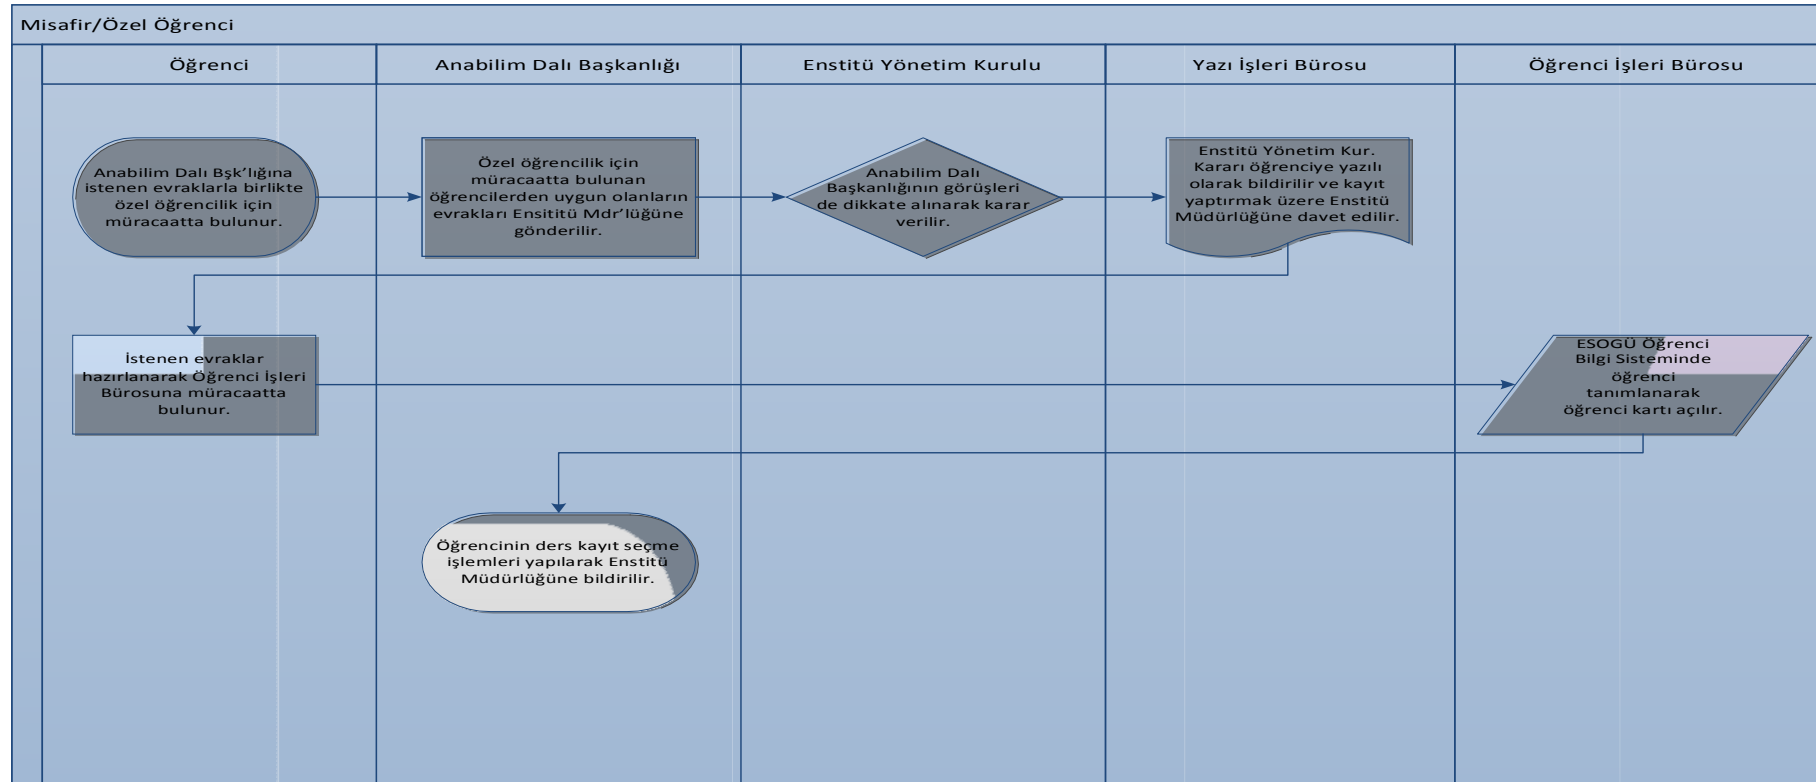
Misafir/Özel Öğrenci

Öğrenci

Anabilim Dalı Başkanlığı

Enstitü Yönetim Kurulu

Yazı İşleri Bürosu

Öğrenci İşleri Bürosu

Anabilim Dalı Bşk'lığına istenen evraklarla birlikte özel öğrencilik için müracaatta bulunur.

Özel öğrencilik için müracaatta bulunan öğrencilerden uygun olanların evrakları Ensitütü Mdr'lüğüne gönderilir.

Anabilim Dalı Başkanlığının görüşleri de dikkate alınarak karar verilir.

Enstitü Yönetim Kur. Kararı öğrenciye yazılı olarak bildirilir ve kayıt yaptırmak üzere Enstitü Müdürlüğüne davet edilir.

İstenen evraklar hazırlanarak Öğrenci İşleri Bürosuna müracaatta bulunur.

ESOGÜ Öğrenci Bilgi Sisteminde öğrenci tanımlanarak öğrenci kartı açılır.

Öğrencinin ders kayıt seçme işlemleri yapılarak Enstitü Müdürlüğüne bildirilir.